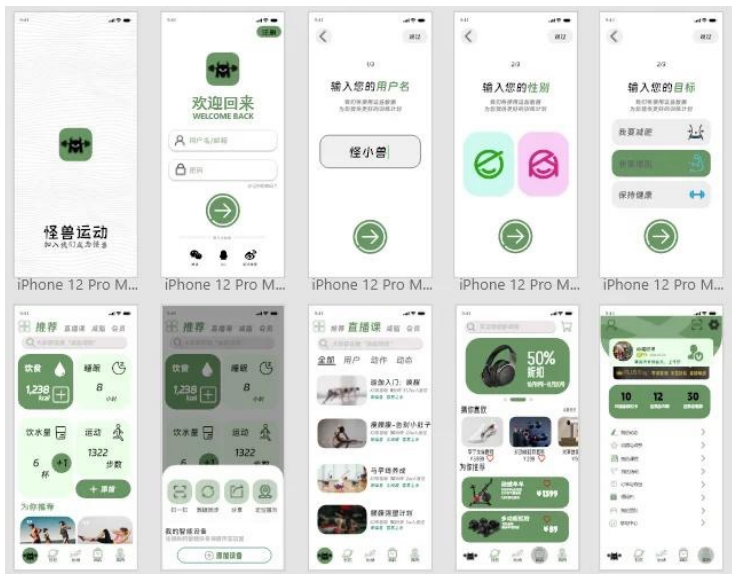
怪兽运动
加入我们成为怪兽

iPhone 12 Pro M...

注册
欢迎回来
WELCOME BACK
用户名/邮箱
密码

iPhone 12 Pro M...

跳过
1/3
输入您的用户名
怪小兽

iPhone 12 Pro M...

跳过
2/3
输入您的性别

iPhone 12 Pro M...

跳过
3/3
输入您的目标
我要减肥
我要增肌
保持健康

iPhone 12 Pro M...

推荐 直播课 减脂 会员
饮食
1,238
kcal
睡眠
8
小时
饮水量
6
杯
+1
运动
1322
步数
+ 添加
为你推荐

推荐
饮食
1,238
kcal
睡眠
饮水量
运动
扫一扫
我的智能设备
添加设备

推荐 直播课 减脂 会员
全部 用户 动作 动态
瑜伽入门：燃脂
燥燥燥-告别小肚子
马甲线养成
健康饮食计划

50%
折扣
搞你喜欢
为你推荐
¥1399
¥89

10
12
30